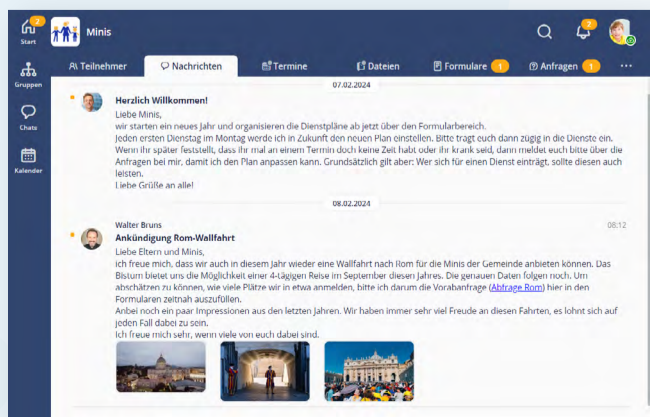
2
Start
Minis
2
Gruppen
Chats
Kalender
Teilnehmer
Nachrichten
Termine
Dateien
Formulare 1
Anfragen 1
...
07.02.2024

Herzlich Willkommen!
Liebe Minis,
wir starten ein neues Jahr und organisieren die Dienstpläne ab jetzt über den Formularbereich.
Jeden ersten Dienstag im Montag werde ich in Zukunft den neuen Plan einstellen. Bitte tragt euch dann zügig in die Dienste ein. Wenn ihr später feststellt, dass ihr mal an einem Termin doch keine Zeit habt oder ihr krank seid, dann meldet euch bitte über die Anfragen bei mir, damit ich den Plan anpassen kann. Grundsätzlich gilt aber: Wer sich für einen Dienst einträgt, sollte diesen auch leisten.
Liebe Grüße an alle!

08.02.2024

Walter Bruns
08:12
Ankündigung Rom-Wallfahrt
Liebe Eltern und Minis,
ich freue mich, dass wir auch in diesem Jahr wieder eine Wallfahrt nach Rom für die Minis der Gemeinde anbieten können. Das Bistum bietet uns die Möglichkeit einer 4-tägigen Reise im September diesen Jahres. Die genauen Daten folgen noch. Um abschätzen zu können, wie viele Plätze wir in etwa anmelden, bitte ich darum die Vorabanfrage (Abfrage Rom) hier in den Formularen zeitnah auszufüllen.
Anbei noch ein paar Impressionen aus den letzten Jahren. Wir haben immer sehr viel Freude an diesen Fahrten, es lohnt sich auf jeden Fall dabei zu sein.
Ich freue mich sehr, wenn viele von euch dabei sind.